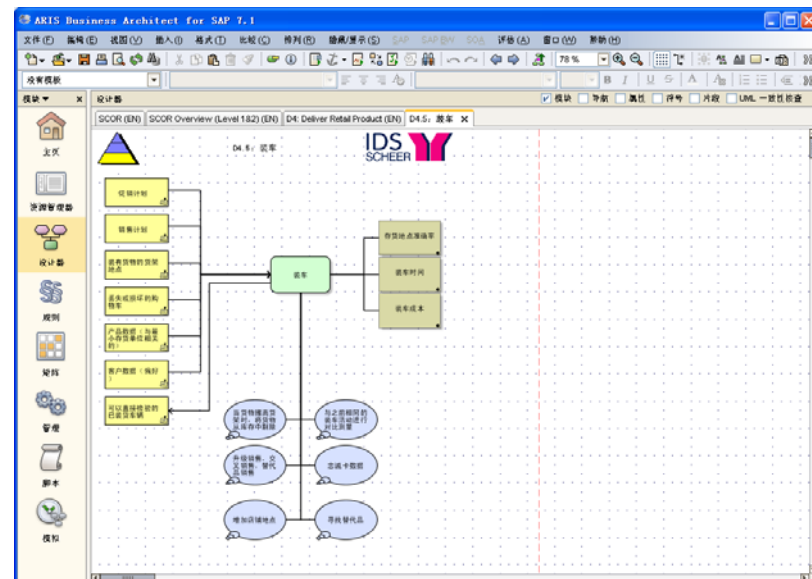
ARIS Business Architect for SAP 7.1

文件(F) 编辑(E) 视图(V) 插入(I) 格式(T) 比较(C) 排列(R) 隐藏/显示(S) SAP SAP BW SOA 评估(A) 窗口(W) 帮助(H)

78 %

没有模板

模块 ×

设计器

模块 导航 属性 符号 片段 UML 一致性检查

主页

资源管理器

设计器

规则

矩阵

管理

脚本

模拟

SCOR (EN) SCOR Overview (Level 1&2) (EN) D4: Deliver Retail Product (EN) D4.5: 装车 ×

D4.5：装车

IDS SCHEER

促销计划

销售计划

装有货物的货架地点

丢失或损坏的购物车

产品数据（与最小存货单位相关的）

客户数据（偏好）

可以直接校验的已装货车辆

装车

存货地点准确率

装车时间

装车成本

当货物摆放货架时，将货物从库存中取出

与之前相同的装车活动进行对比测量

升级销售、交叉销售、替代销售

忠诚卡数据

增加店铺地点

寻找替代品